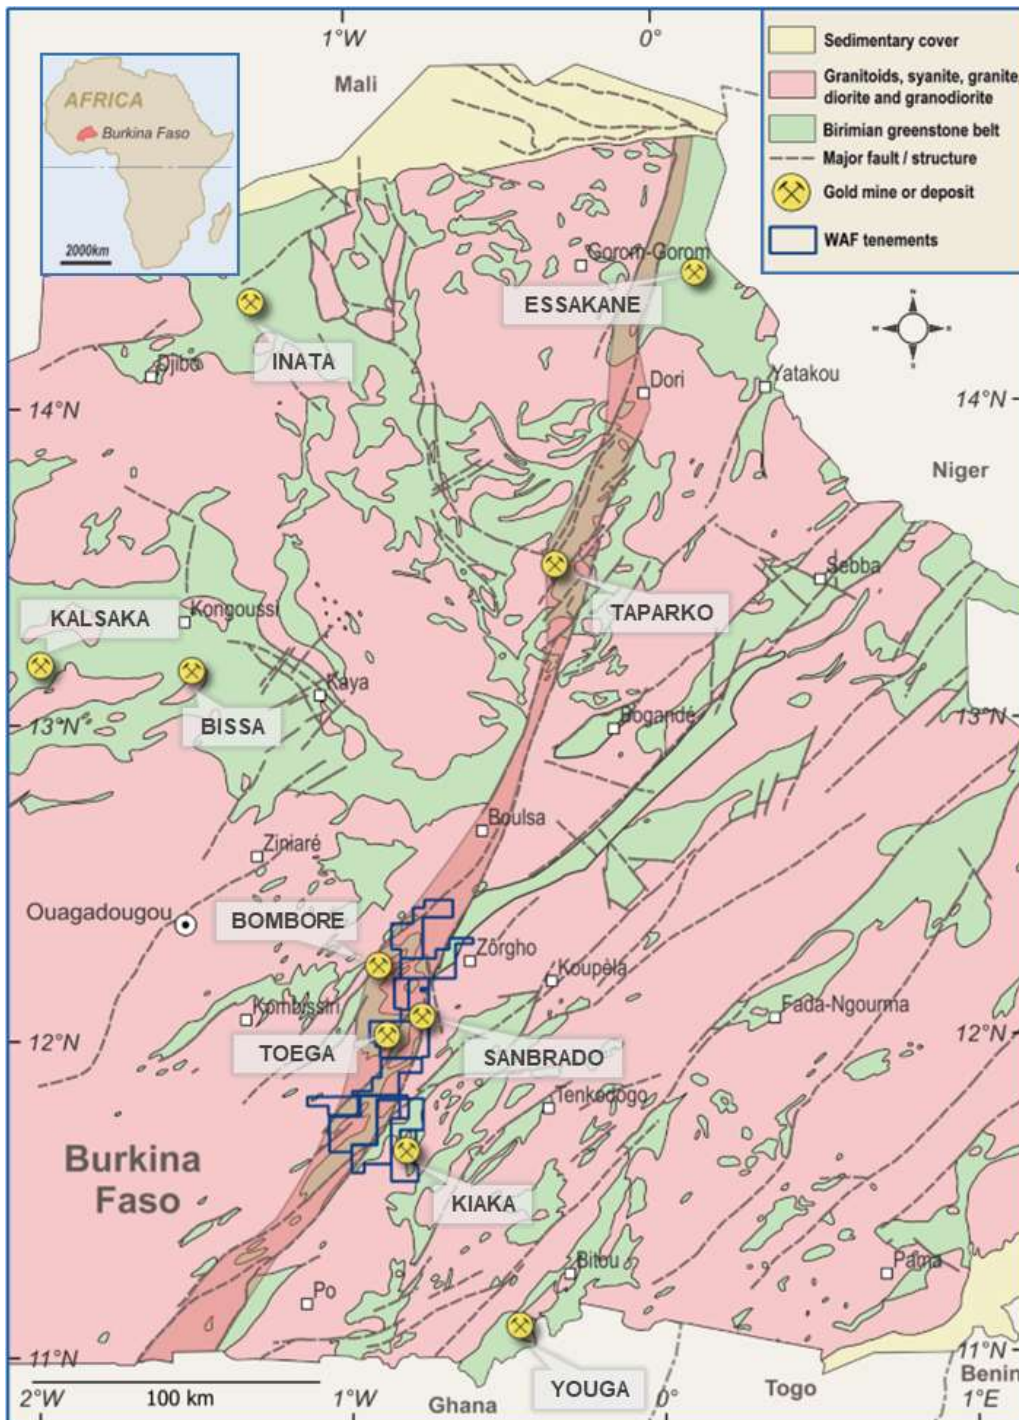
1°W
0°
Mali
AFRICA
Burkina Faso
2000km

| | |
|---|---|
| | Sedimentary cover |
| | Granitoids, syanite, granite, diorite and granodiorite |
| | Birimian greenstone belt |
| | Major fault / structure |
| | Gold mine or deposit |
| | WAF tenements |

Gorom-Gorom
ESSAKANE
INATA
Djibo
Dori
Yatakou
14°N
14°N
Niger
Sebba
TAPARKO
KALSAKA
Kongoussi
Kaya
BISSA
13°N
13°N
Bogandé
Boulsa
Ziniaré
Ouagadougou
BOMBORE
Zorgho
Koupéla
Kombissiri
Fada-Ngourma
12°N
12°N
TOEGA
SANBRADO
Tenkodogo
Burkina Faso
KIAKA
Bitou
Pama
Po
11°N
11°N
YOUGA
Benin
2°W
100 km
1°W
Ghana
0°
Togo
1°E